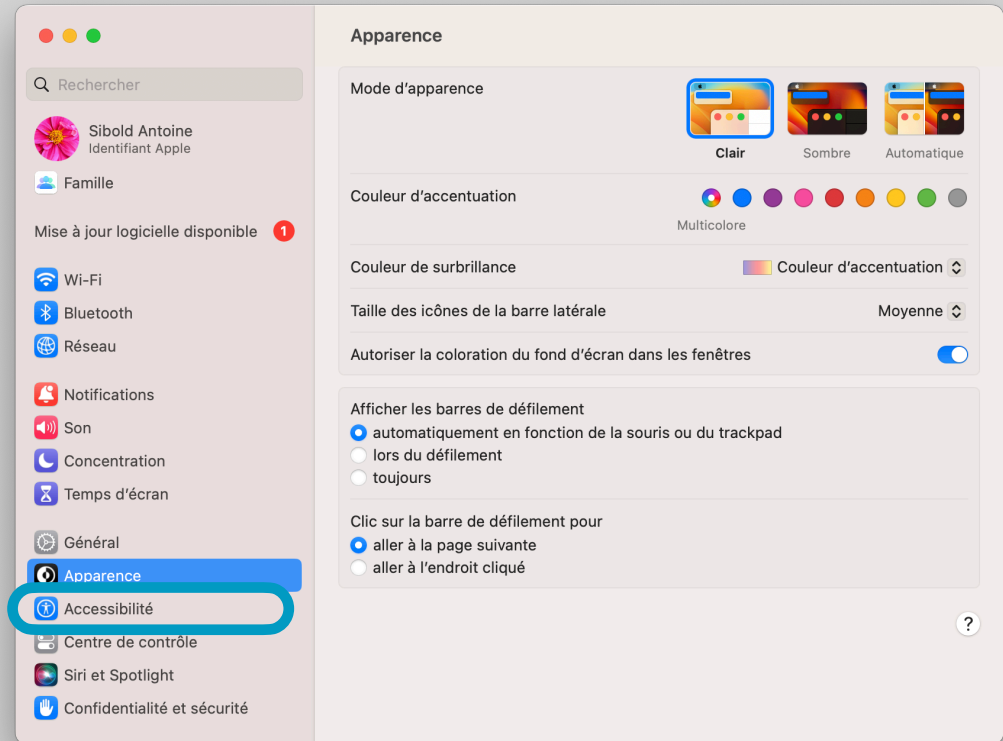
Rechercher

Sibold Antoine
Identifiant Apple

Famille

Mise à jour logicielle disponible 1

Wi-Fi
Bluetooth
Réseau

Notifications
Son
Concentration
Temps d'écran

Général
Apparence
Accessibilité
Centre de contrôle
Siri et Spotlight
Confidentialité et sécurité

Apparence

Mode d'apparence
Clair
Sombre
Automatique

Couleur d'accentuation
Multicolore

Couleur de surbrillance
Couleur d'accentuation

Taille des icônes de la barre latérale
Moyenne

Autoriser la coloration du fond d'écran dans les fenêtres

Afficher les barres de défilement
automatiquement en fonction de la souris ou du trackpad
lors du défilement
toujours

Clic sur la barre de défilement pour
aller à la page suivante
aller à l'endroit cliqué

?